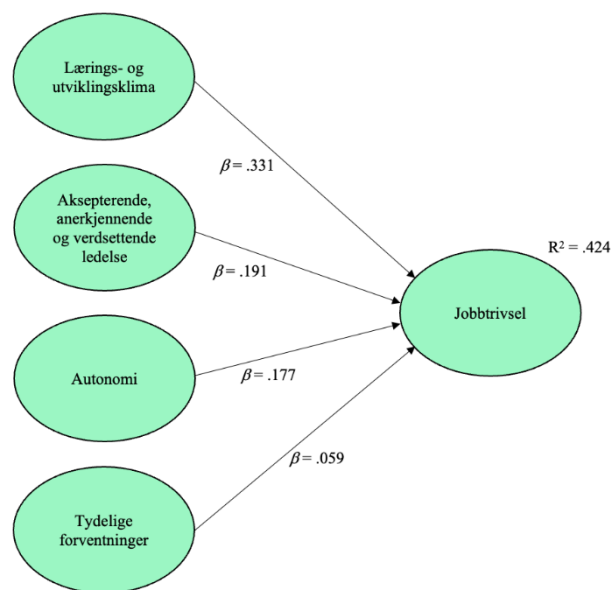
Lærings- og utviklingsklima

$\beta = .331$

Aksepterende, anerkjennende og verdsettende ledelse

$\beta = .191$

$R^2 = .424$

Jobbtrivsel

Autonomi

$\beta = .177$

$\beta = .059$

Tydelige forventninger